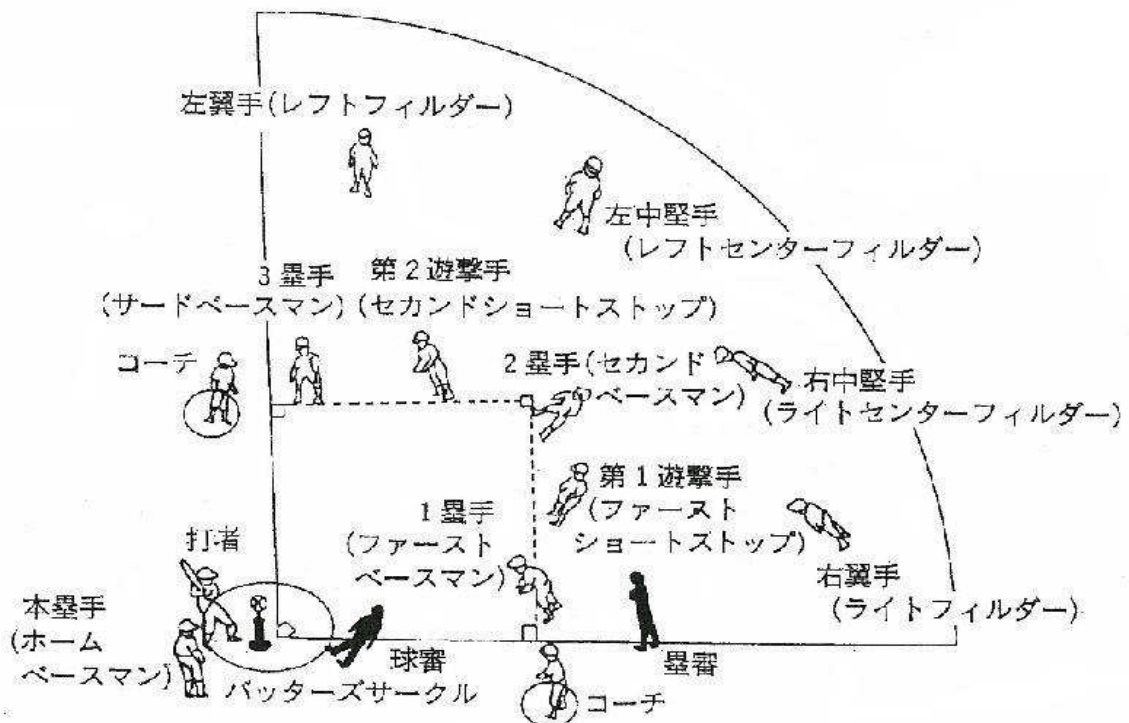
左翼手(レフトフィルダー)

左中堅手
(レフトセンターフィルダー)

3塁手
(サードベースマン)

第2遊撃手
(セカンドショートストップ)

コーチ

2塁手(セカンド
ベースマン)

右中堅手
(ライトセンターフィルダー)

第1遊撃手
(ファースト
ショートストップ)

1塁手
(ファースト
ベースマン)

打者

本塁手
(ホーム
ベースマン)

右翼手
(ライトフィルダー)

球審

バッターズサークル

塁審

コーチ